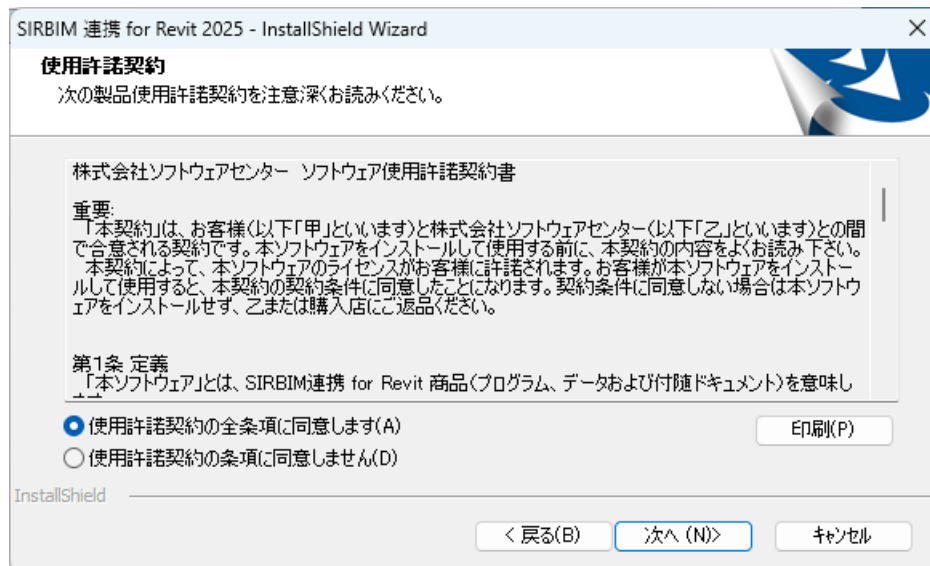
SIRBIM 連携 for Revit 2025 - InstallShield Wizard

使用許諾契約
次の製品使用許諾契約を注意深くお読みください。

株式会社ソフトウェアセンター ソフトウェア使用許諾契約書

重要:
「本契約」は、お客様(以下「甲」といいます)と株式会社ソフトウェアセンター(以下「乙」といいます)との間で合意される契約です。本ソフトウェアをインストールして使用する前に、本契約の内容をよくお読み下さい。
本契約によって、本ソフトウェアのライセンスがお客様に許諾されます。お客様が本ソフトウェアをインストールして使用すると、本契約の契約条件に同意したことになります。契約条件に同意しない場合は本ソフトウェアをインストールせず、乙または購入店にご返品ください。

第1条 定義
「本ソフトウェア」とは、SIRBIM連携 for Revit 商品(プログラム、データおよび付随ドキュメント)を意味し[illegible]

使用許諾契約の全条項に同意します(A)
使用許諾契約の条項に同意しません(D)
印刷(P)

InstallShield

< 戻る(B)
次へ (N)>
キャンセル